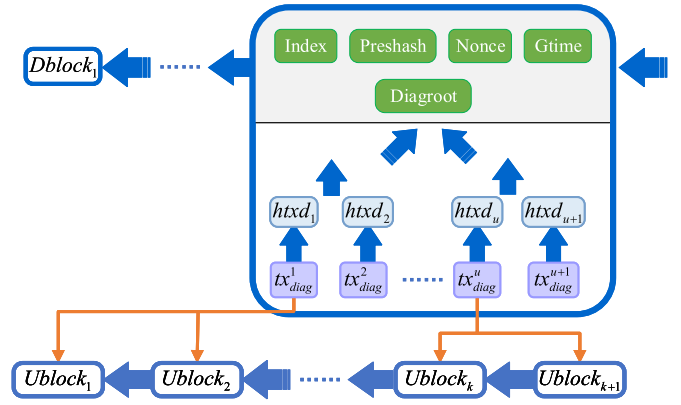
$Dblock_1$

Index Preshash Nonce Gtime

Diagroot

$htxd_1$ $htxd_2$ $htxd_u$ $htxd_{u+1}$

$tx_{diag}^1$ $tx_{diag}^2$ ...... $tx_{diag}^u$ $tx_{diag}^{u+1}$

$Ublock_1$ $Ublock_2$ ...... $Ublock_k$ $Ublock_{k+1}$